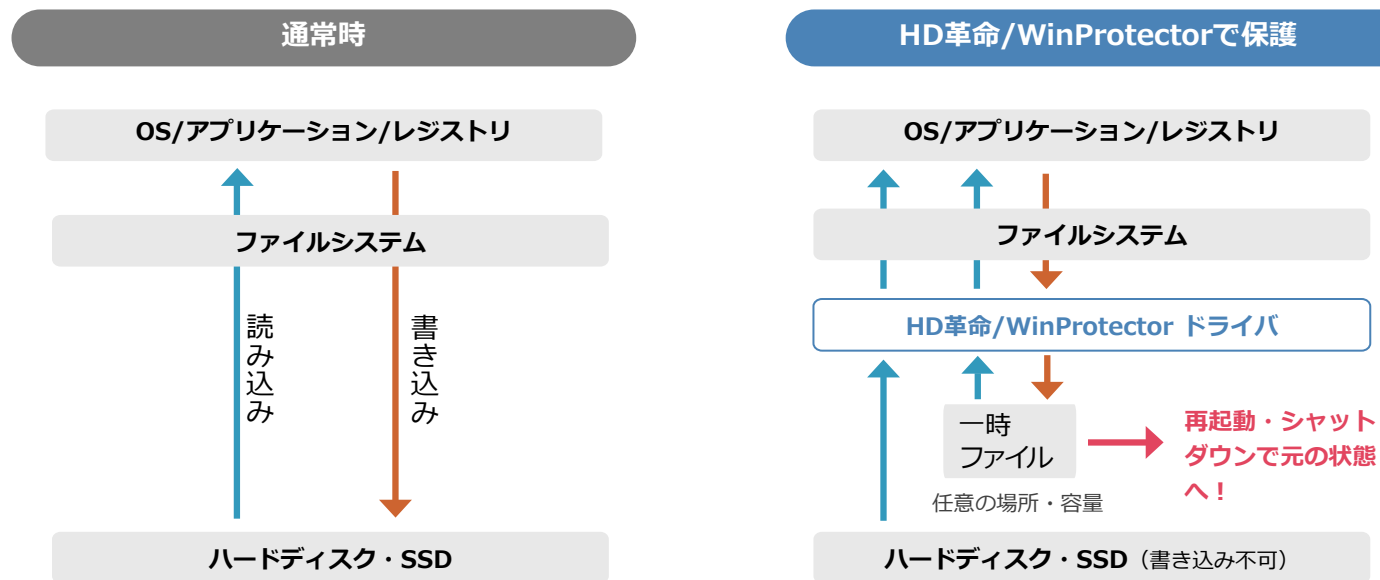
通常時

OS/アプリケーション/レジストリ

ファイルシステム

読み込み

書き込み

ハードディスク・SSD

HD革命/WinProtectorで保護

OS/アプリケーション/レジストリ

ファイルシステム

HD革命/WinProtector ドライバ

一時ファイル

任意の場所・容量

再起動・シャットダウンで元の状態へ！

ハードディスク・SSD（書き込み不可）